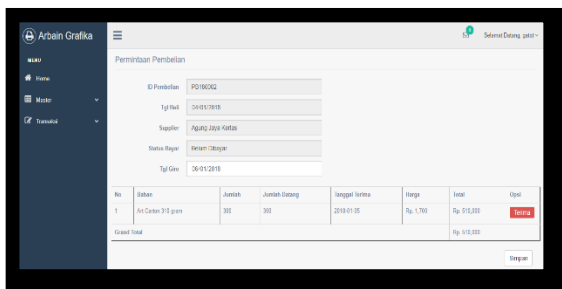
Arbein Grafika

MENU

Home

Master

Transaksi

Selamat Datang, gatot

Permintaan Pembelian

ID Pembelian PB180002

Tgl Beli 24-01-2018

Supplier Agung Jaya Kertas

Status Bayar Belum Dibayar

Tgl Giro 26-01-2018

| No | Bahan | Jumlah | Jumlah Datang | Tanggal Terima | Harga | Total | Opsi |
|---|---|---|---|---|---|---|---|
| 1 | Art Carton 310 gram | 300 | 300 | 2018-01-25 | Rp. 1,700 | Rp. 510,000 | Terima |
| Grand Total | | | | | | Rp. 510,000 | |

Simpan